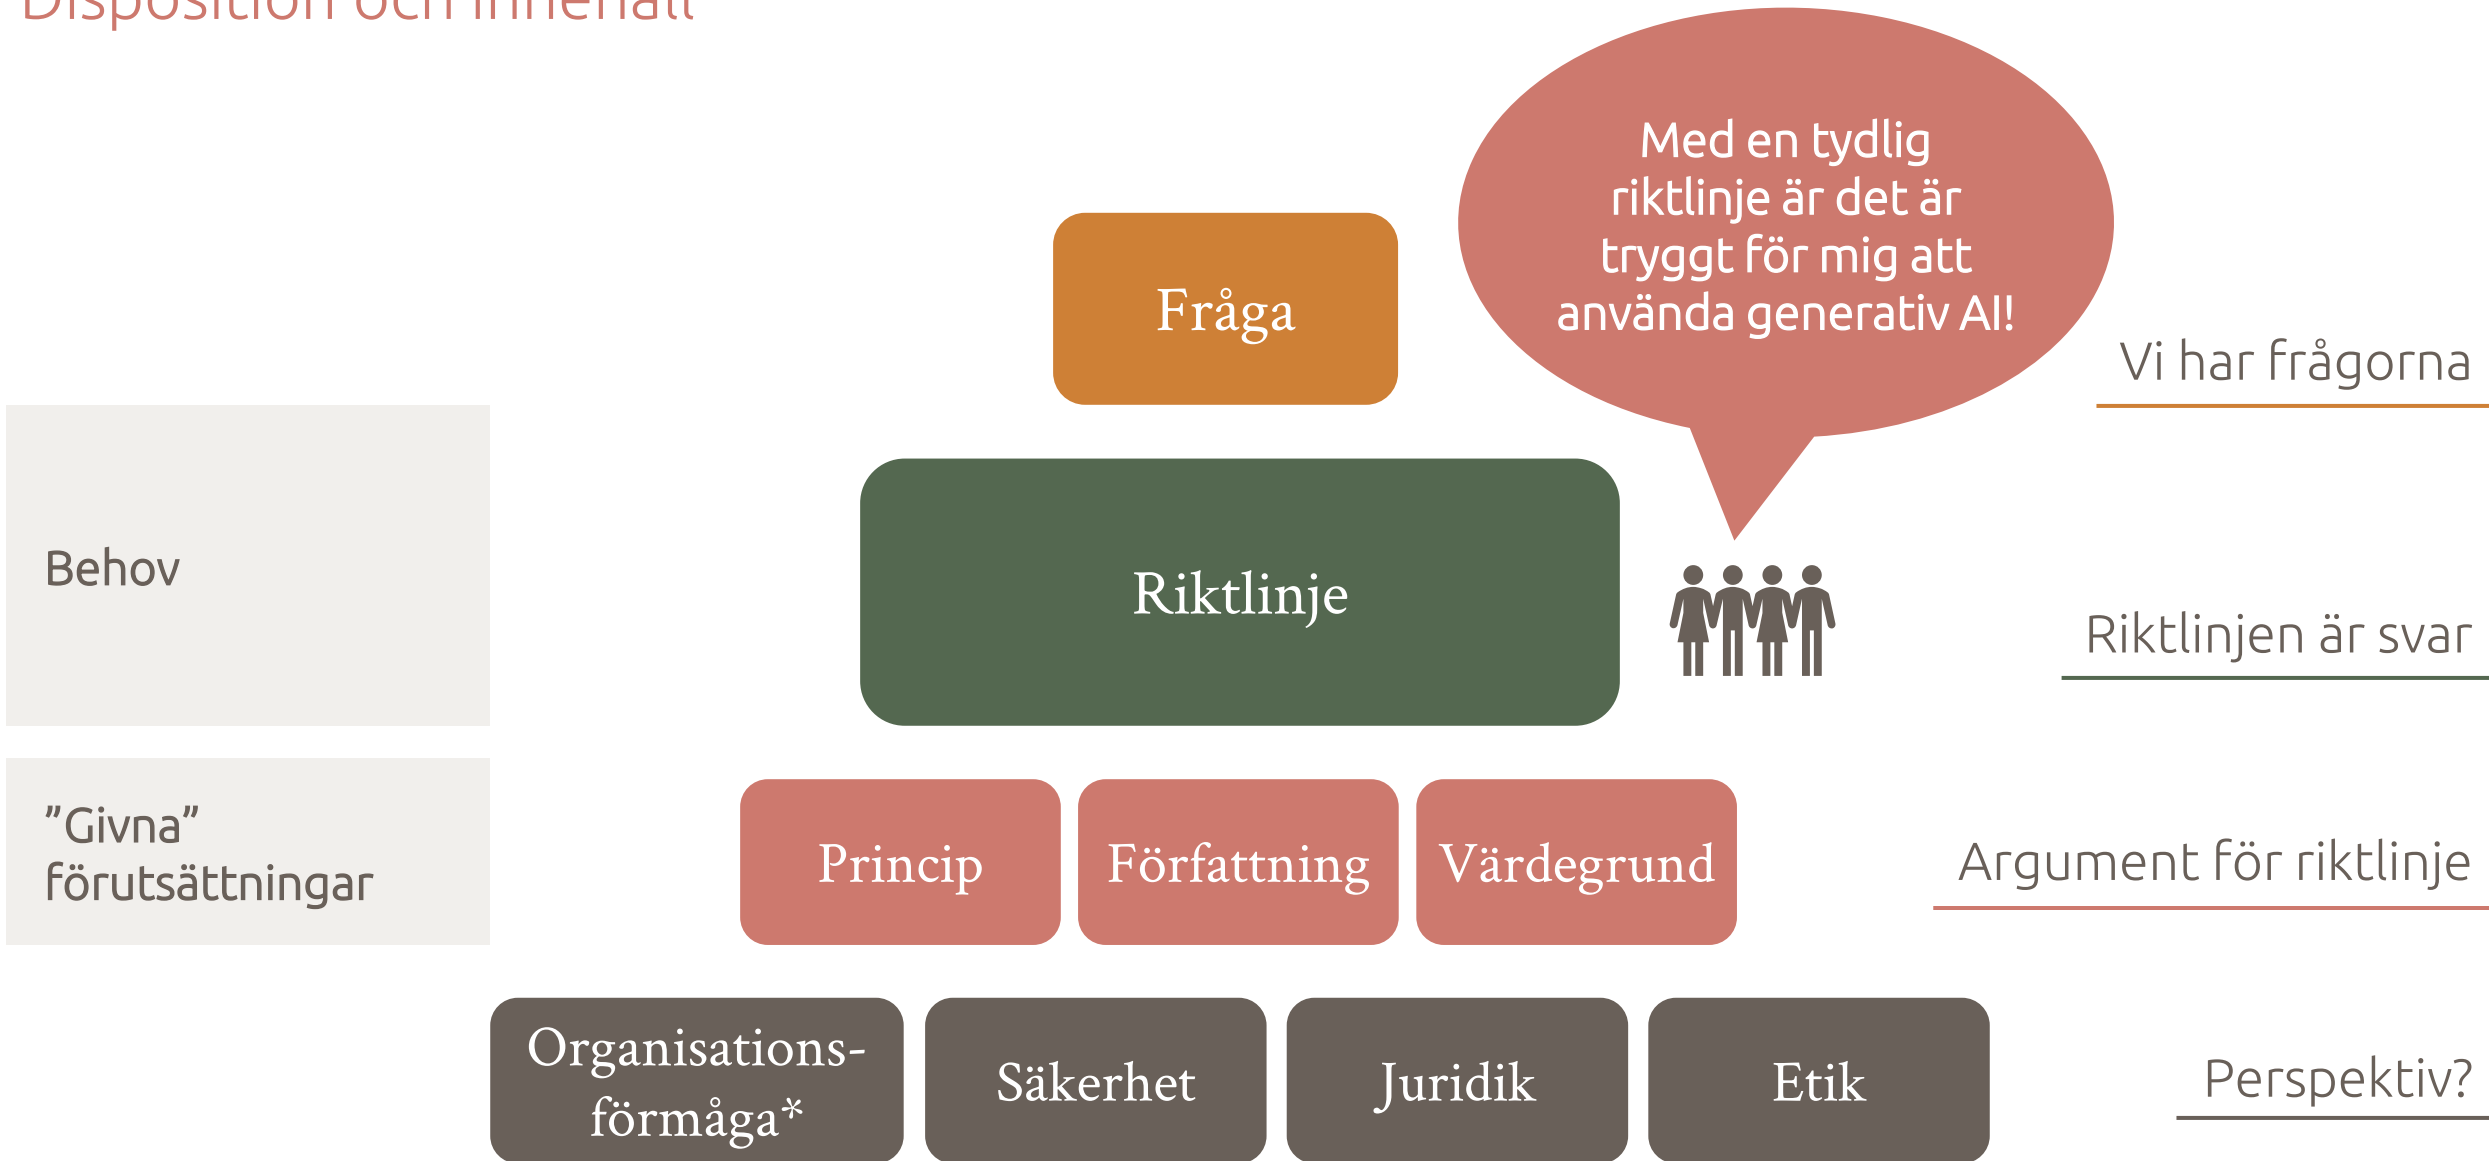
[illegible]

Med en tydlig riktlinje är det är tryggt för mig att använda generativ AI!

Fråga

Vi har frågorna

Behov

Riktlinje

Riktlinjen är svar

”Givna” förutsättningar

Princip

Författning

Värdegrund

Argument för riktlinje

Organisations-förmåga*

Säkerhet

Juridik

Etik

Perspektiv?